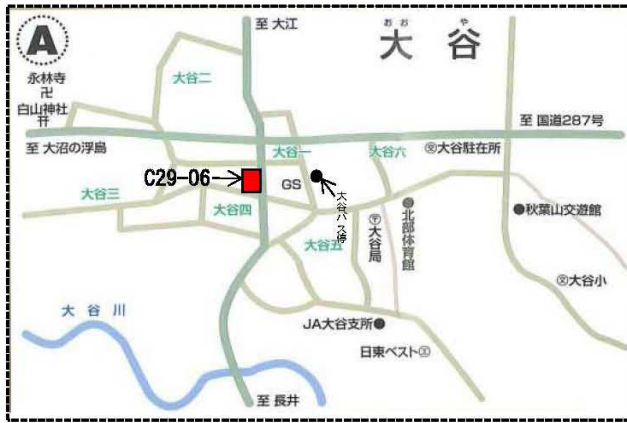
A

至 大江

おお や
大 谷

永林寺
卍
白山神社
⛩

大谷二

至 国道287号

至 大沼の浮島

大谷一

大谷六

㊋大谷駐在所

C29-06

GS

大谷バス停

大谷三

大谷四

〒大谷局

北部体育館

●秋葉山交遊館

大谷五

㊋大谷小

大 谷 川

JA大谷支所●

日東ベスト㊋

至 長井